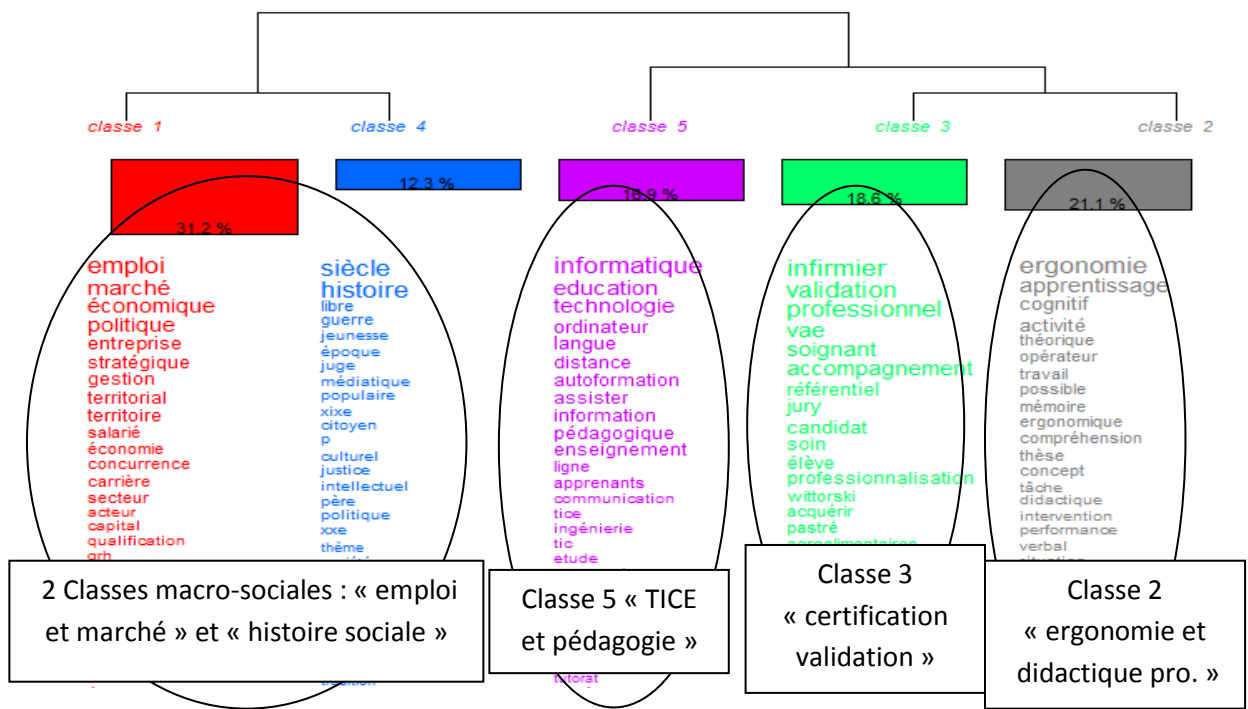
classe 1

31.2 %

emploi
marché
économique
politique
entreprise
stratégique
gestion
territorial
territoire
salarié
économie
concurrence
carrière
secteur
acteur
capital
qualification
grh

classe 4

12.3 %

siècle
histoire
libre
guerre
jeunesse
époque
juge
médiatique
populaire
xixe
citoyen
p
culturel
justice
intellectuel
père
politique
xxe
thème
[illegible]
tradition

classe 5

16.9 %

informatique
education
technologie
ordinateur
langue
distance
autoformation
assister
information
pédagogique
enseignement
ligne
apprenants
communication
tice
ingénierie
tic
etude
tutorat

classe 3

18.6 %

infirmier
validation
professionnel
vae
soignant
accompagnement
référentiel
jury
candidat
soin
élève
professionnalisation
wittorski
acquérir
pastré
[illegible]

classe 2

21.1 %

ergonomie
apprentissage
cognitif
activité
théorique
opérateur
travail
possible
mémoire
ergonomique
compréhension
thèse
concept
tâche
didactique
intervention
performance
verbal
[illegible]

2 Classes macro-sociales : « emploi et marché » et « histoire sociale »

Classe 5 « TICE et pédagogie »

Classe 3 « certification validation »

Classe 2 « ergonomie et didactique pro. »